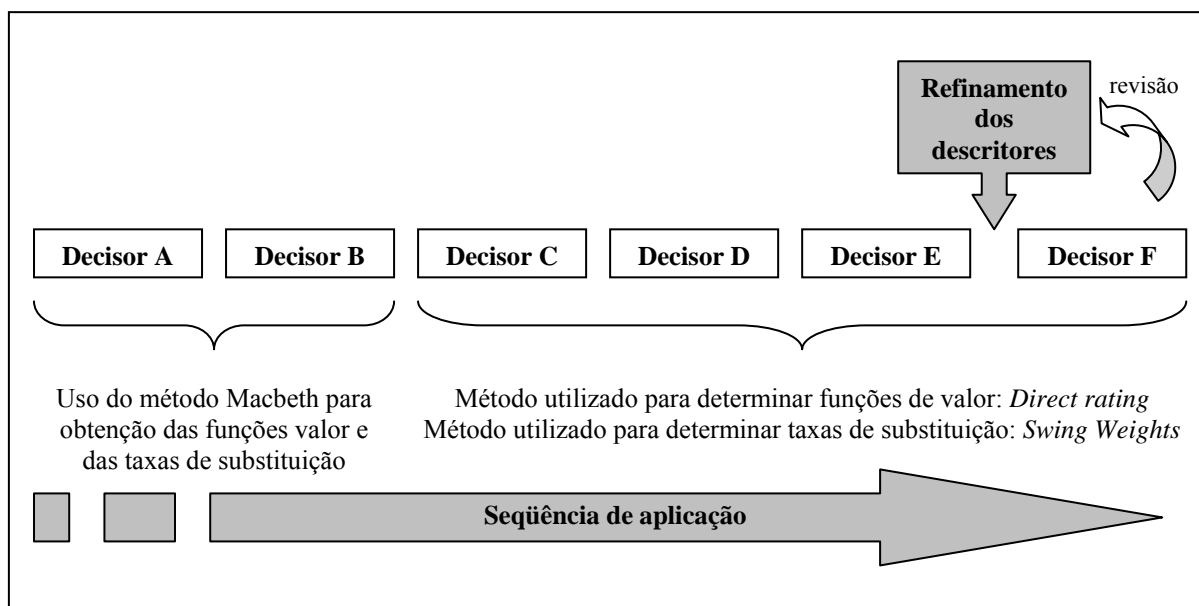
Refinamento dos descritores

revisão

Decisor A

Decisor B

Decisor C

Decisor D

Decisor E

Decisor F

Uso do método Macbeth para obtenção das funções valor e das taxas de substituição

Método utilizado para determinar funções de valor: *Direct rating*
Método utilizado para determinar taxas de substituição: *Swing Weights*

Seqüência de aplicação